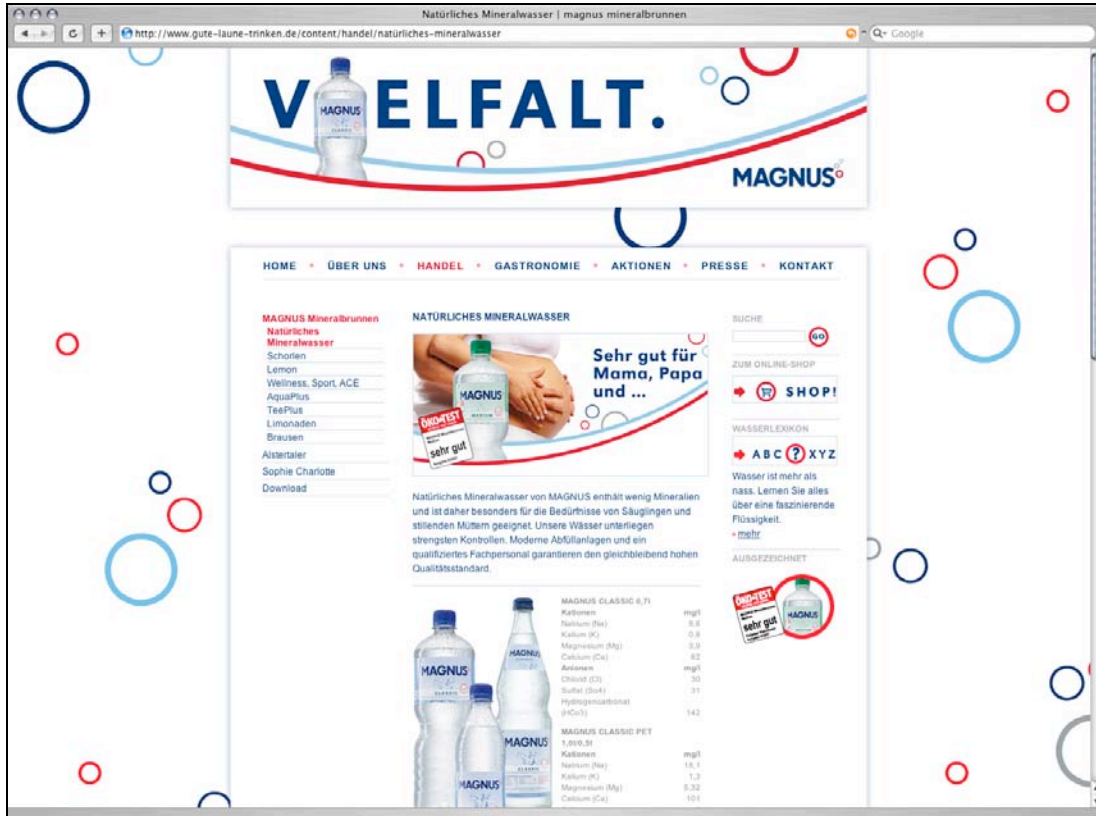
Natürliches Mineralwasser | magnus mineralbrunnen

http://www.gute-laune-trinken.de/content/handel/natürliches-mineralwasser

Q- Google

V ELFALT.

MAGNUS

MAGNUS

HOME • ÜBER UNS • HANDEL • GASTRONOMIE • AKTIONEN • PRESSE • KONTAKT

MAGNUS Mineralbrunnen
Natürliches Mineralwasser
Schorlen
Lemon
Wellness, Sport, ACE
AquaPlus
TeePlus
Limonaden
Brausen
Alstertaler
Sophie Charlotte
Download

NATÜRLICHES MINERALWASSER

Sehr gut für Mama, Papa und ...

MAGNUS

ÖKO-TEST

sehr gut

Natürliches Mineralwasser von MAGNUS enthält wenig Mineralien und ist daher besonders für die Bedürfnisse von Säuglingen und stillenden Müttern geeignet. Unsere Wässer unterliegen strengsten Kontrollen. Moderne Abfüllanlagen und ein qualifiziertes Fachpersonal garantieren den gleichbleibend hohen Qualitätsstandard.

MAGNUS CLASSIC 0,7l

| Kationen | mg/l |
|---|---|
| Natrium (Na) | 8,8 |
| Kalium (K) | 0,8 |
| Magnesium (Mg) | 3,9 |
| Calcium (Ca) | 62 |
| Anionen | mg/l |
| Chlorid (Cl) | 30 |
| Sulfat (So4) | 31 |
| Hydrogencarbonat (HCo3) | 142 |

MAGNUS CLASSIC PET 1,0/0,5l

| Kationen | mg/l |
|---|---|
| Natrium (Na) | 18,1 |
| Kalium (K) | 1,3 |
| Magnesium (Mg) | 0,32 |
| Calcium (Ca) | 101 |

MAGNUS

SUCHE

GO

ZUM ONLINE-SHOP

SHOP!

WASSERLEXIKON

ABC ? XYZ

Wasser ist mehr als nass. Lernen Sie alles über eine faszinierende Flüssigkeit.
» mehr

AUSGEZEICHNET

ÖKO-TEST
sehr gut

MAGNUS